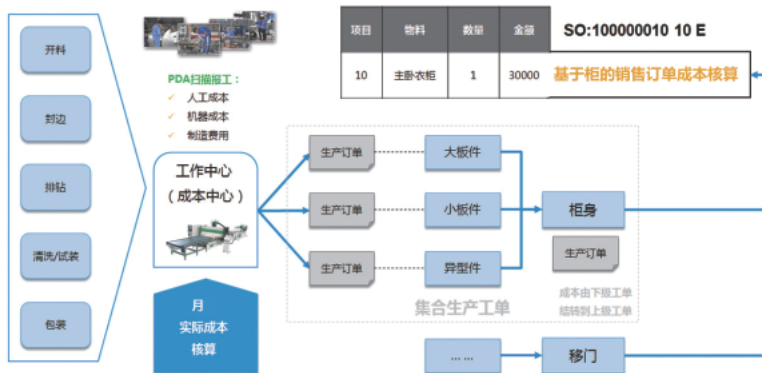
开料

封边

排钻

清洗/试装

包装

PDA扫描报工：
✓ 人工成本
✓ 机器成本
✓ 制造费用

工作中心
（成本中心）

月
实际成本
核算

| 项目 | 物料 | 数量 | 金额 |
|---|---|---|---|
| 10 | 主卧-衣柜 | 1 | 30000 |

SO:100000010 10 E

基于柜的销售订单成本核算

生产订单

大板件

生产订单

小板件

生产订单

异型件

柜身

生产订单

集合生产工单

成本由下级工单
结转到上级工单

... ...

移门